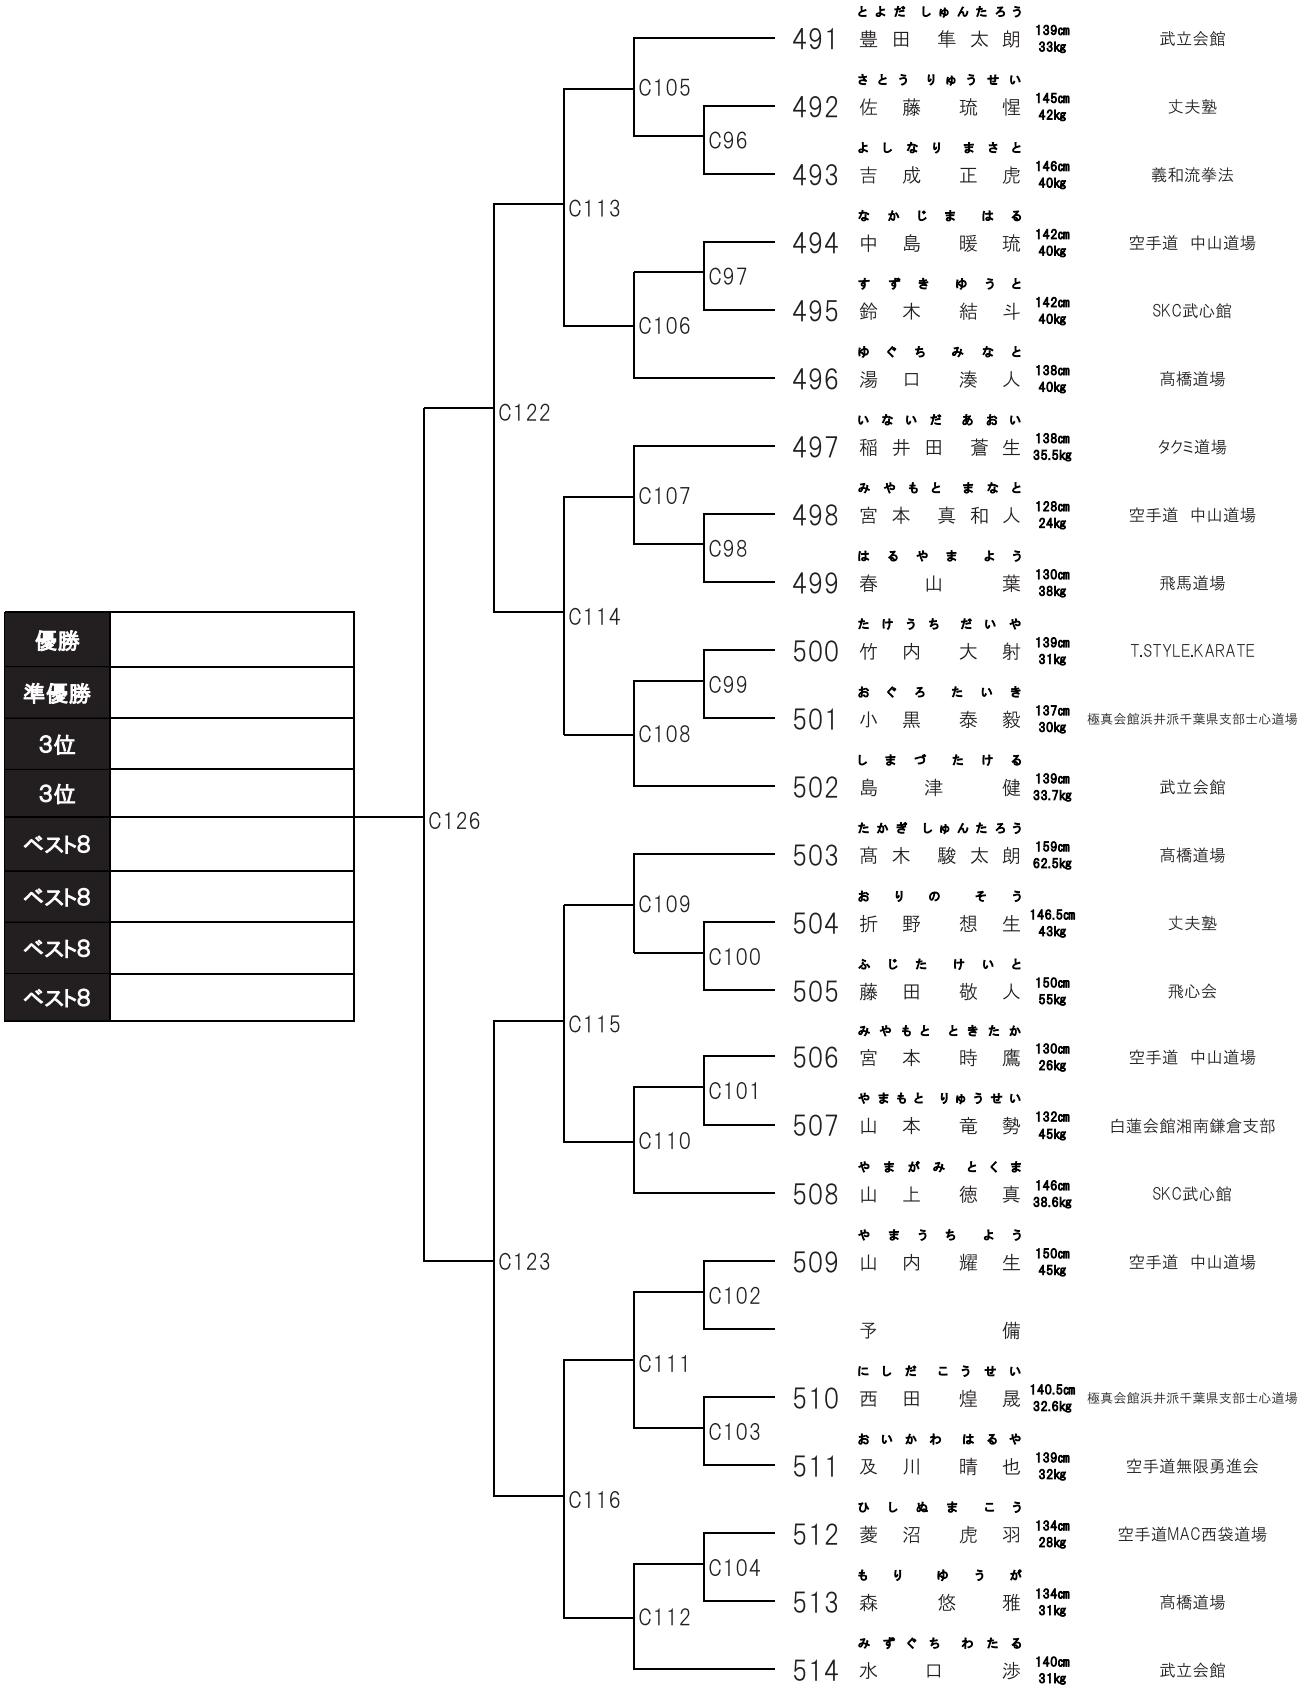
| 優勝 | |
|---|---|
| 準優勝 | |
| 3位 | |
| 3位 | |
| ベスト8 | |
| ベスト8 | |
| ベスト8 | |
| ベスト8 | |

C126
C122
C123
C113
C114
C115
C116
C105
C106
C107
C108
C109
C110
C111
C112
C96
C97
C98
C99
C100
C101
C102
C103
C104

491 とよだ しゅんたろう 豊田 隼太朗 139cm 33kg 武立会館
492 さとう りゅうせい 佐藤 琉惺 145cm 42kg 丈夫塾
493 よしなり まさと 吉成 正虎 146cm 40kg 義和流拳法
494 なかじま はる 中島 暖琉 142cm 40kg 空手道 中山道場
495 すずき ゆうと 鈴木 結斗 142cm 40kg SKC武心館
496 ゆぐち みなと 湯口 湊人 138cm 40kg 高橋道場
497 いないだ あおい 稲井田 蒼生 138cm 35.5kg タクミ道場
498 みやもと まなと 宮本 真和人 128cm 24kg 空手道 中山道場
499 はるやま よう 春山 葉 130cm 38kg 飛馬道場
500 たけうち だいや 竹内 大射 139cm 31kg T.STYLE.KARATE
501 おぐろ たいき 小黒 泰毅 137cm 30kg 極真会館浜井派千葉県支部士心道場
502 しまづ たける 島津 健 139cm 33.7kg 武立会館
503 たかぎ しゅんたろう 髙木 駿太朗 159cm 62.5kg 高橋道場
504 おりの そう 折野 想生 146.5cm 43kg 丈夫塾
505 ふじた けいと 藤田 敬人 150cm 55kg 飛心会
506 みやもと ときたか 宮本 時鷹 130cm 26kg 空手道 中山道場
507 やまもと りゅうせい 山本 竜勢 132cm 45kg 白蓮会館湘南鎌倉支部
508 やまがみ とくま 山上 徳真 146cm 38.6kg SKC武心館
509 やまうち よう 山内 耀生 150cm 45kg 空手道 中山道場
予備
510 にしだ こうせい 西田 煌晟 140.5cm 32.6kg 極真会館浜井派千葉県支部士心道場
511 おいかわ はるや 及川 晴也 139cm 32kg 空手道無限勇進会
512 ひしぬま こう 菱沼 虎羽 134cm 28kg 空手道MAC西袋道場
513 もり ゆうが 森 悠雅 134cm 31kg 高橋道場
514 みずぐち わたる 水口 渉 140cm 31kg 武立会館